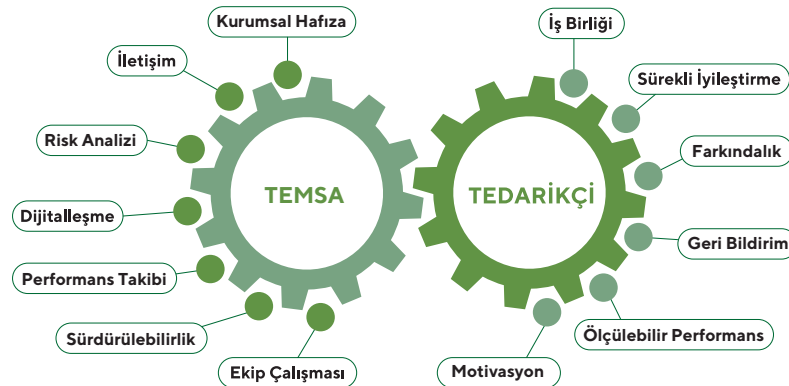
Kurumsal Hafıza

İletişim

Risk Analizi

Dijitalleşme

Performans Takibi

Sürdürülebilirlik

Ekip Çalışması

TEMSA

TEDARİKÇİ

İş Birliği

Sürekli İyileştirme

Farkındalık

Geri Bildirim

Ölçülebilir Performans

Motivasyon